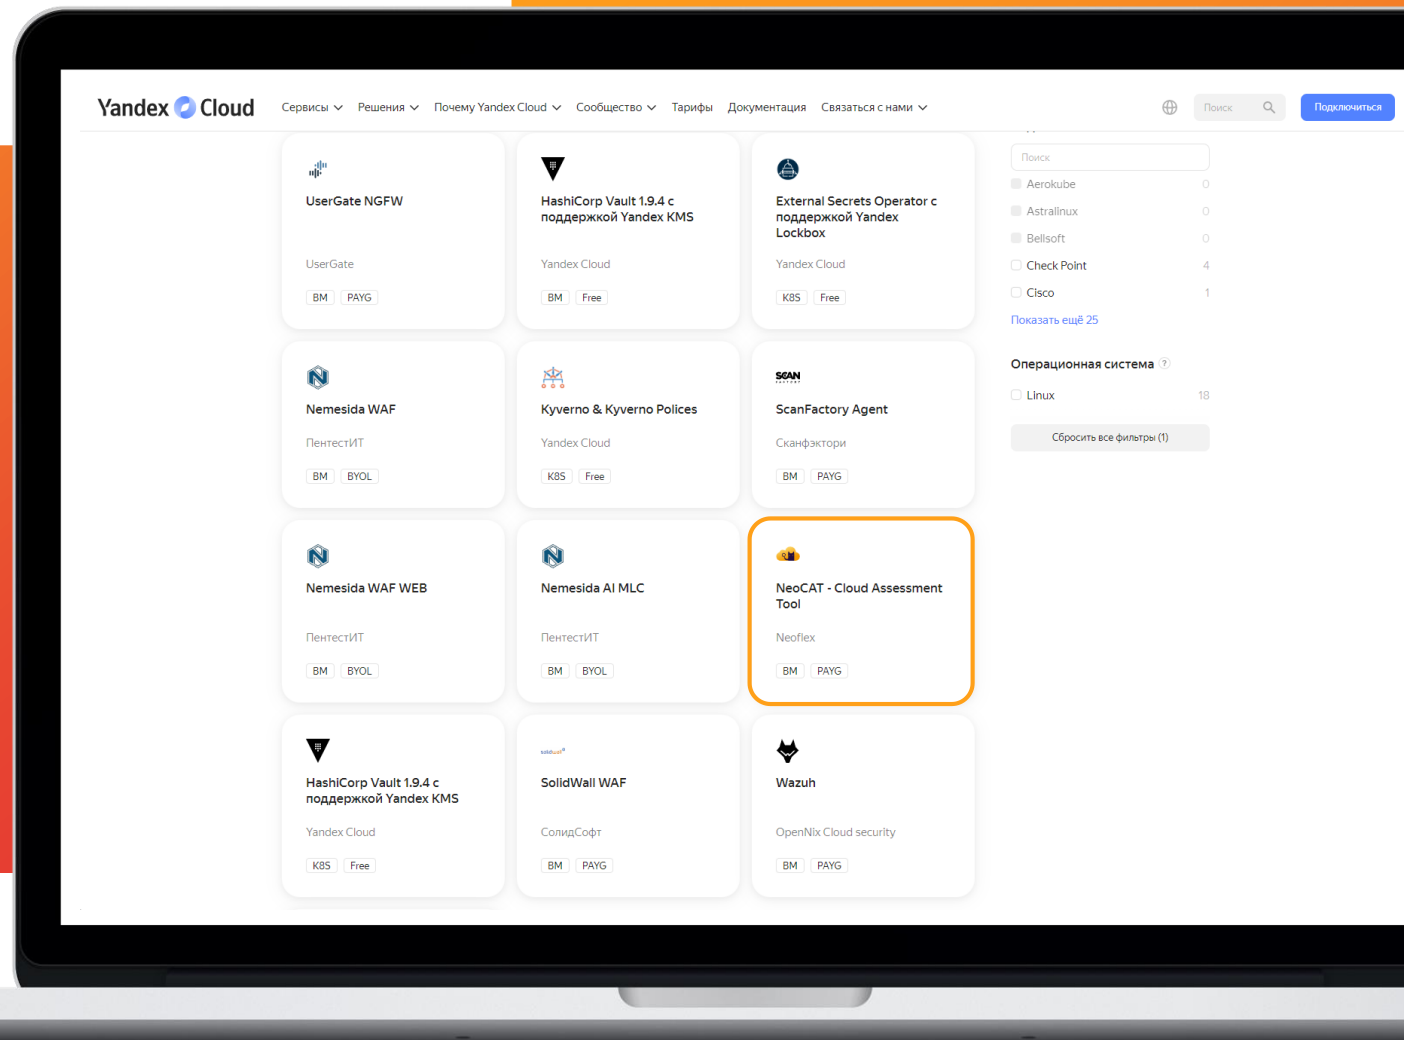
Yandex Cloud Сервисы Решения Почему Yandex Cloud Сообщество Тарифы Документация Связаться с нами

Поиск Подключиться

UserGate NGFW
UserGate
BM PAYG

HashiCorp Vault 1.9.4 с поддержкой Yandex KMS
Yandex Cloud
BM Free

External Secrets Operator с поддержкой Yandex Lockbox
Yandex Cloud
K8S Free

Nemesida WAF
ПентестИТ
BM BYOL

Kyverno & Kyverno Polices
Yandex Cloud
K8S Free

ScanFactory Agent
Сканфэктори
BM PAYG

Nemesida WAF WEB
ПентестИТ
BM BYOL

Nemesida AI MLC
ПентестИТ
BM BYOL

NeoCAT - Cloud Assessment Tool
Neoflex
BM PAYG

HashiCorp Vault 1.9.4 с поддержкой Yandex KMS
Yandex Cloud
K8S Free

SolidWall WAF
СолидСофт
BM PAYG

Wazuh
OpenNix Cloud security
BM PAYG

Поиск
Aerokube 0
Astralinux 0
Bellsoft 0
Check Point 4
Cisco 1
Показать ещё 25

Операционная система
Linux 18

Сбросить все фильтры (1)